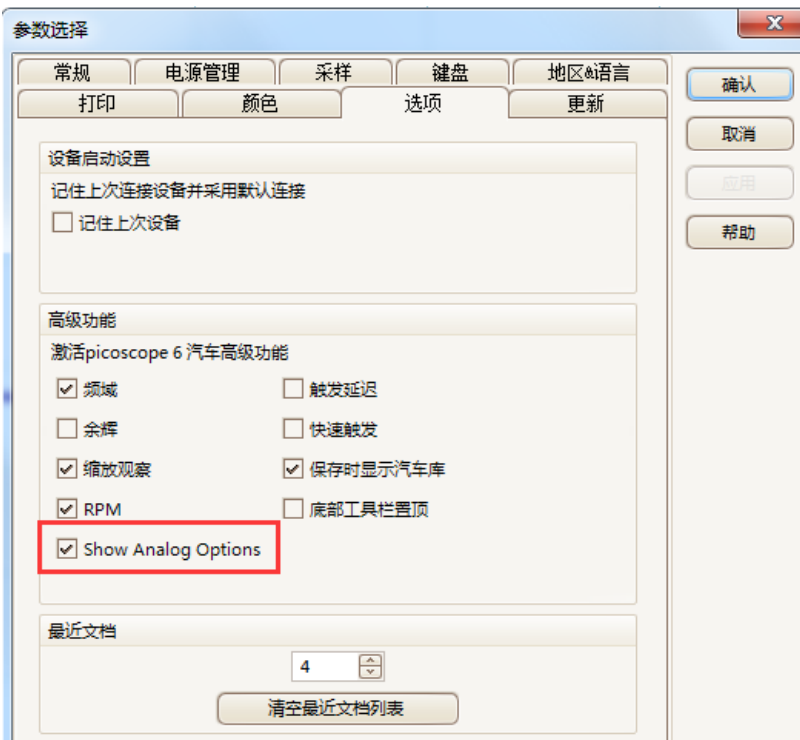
参数选择

常规 电源管理 采样 键盘 地区&语言
打印 颜色 选项 更新

确认
取消
应用
帮助

设备启动设置
记住上次连接设备并采用默认连接
记住上次设备

高级功能
激活picoscope 6 汽车高级功能
频域
触发延迟
余辉
快速触发
缩放观察
保存时显示汽车库
RPM
底部工具栏置顶
Show Analog Options

最近文档
4
清空最近文档列表